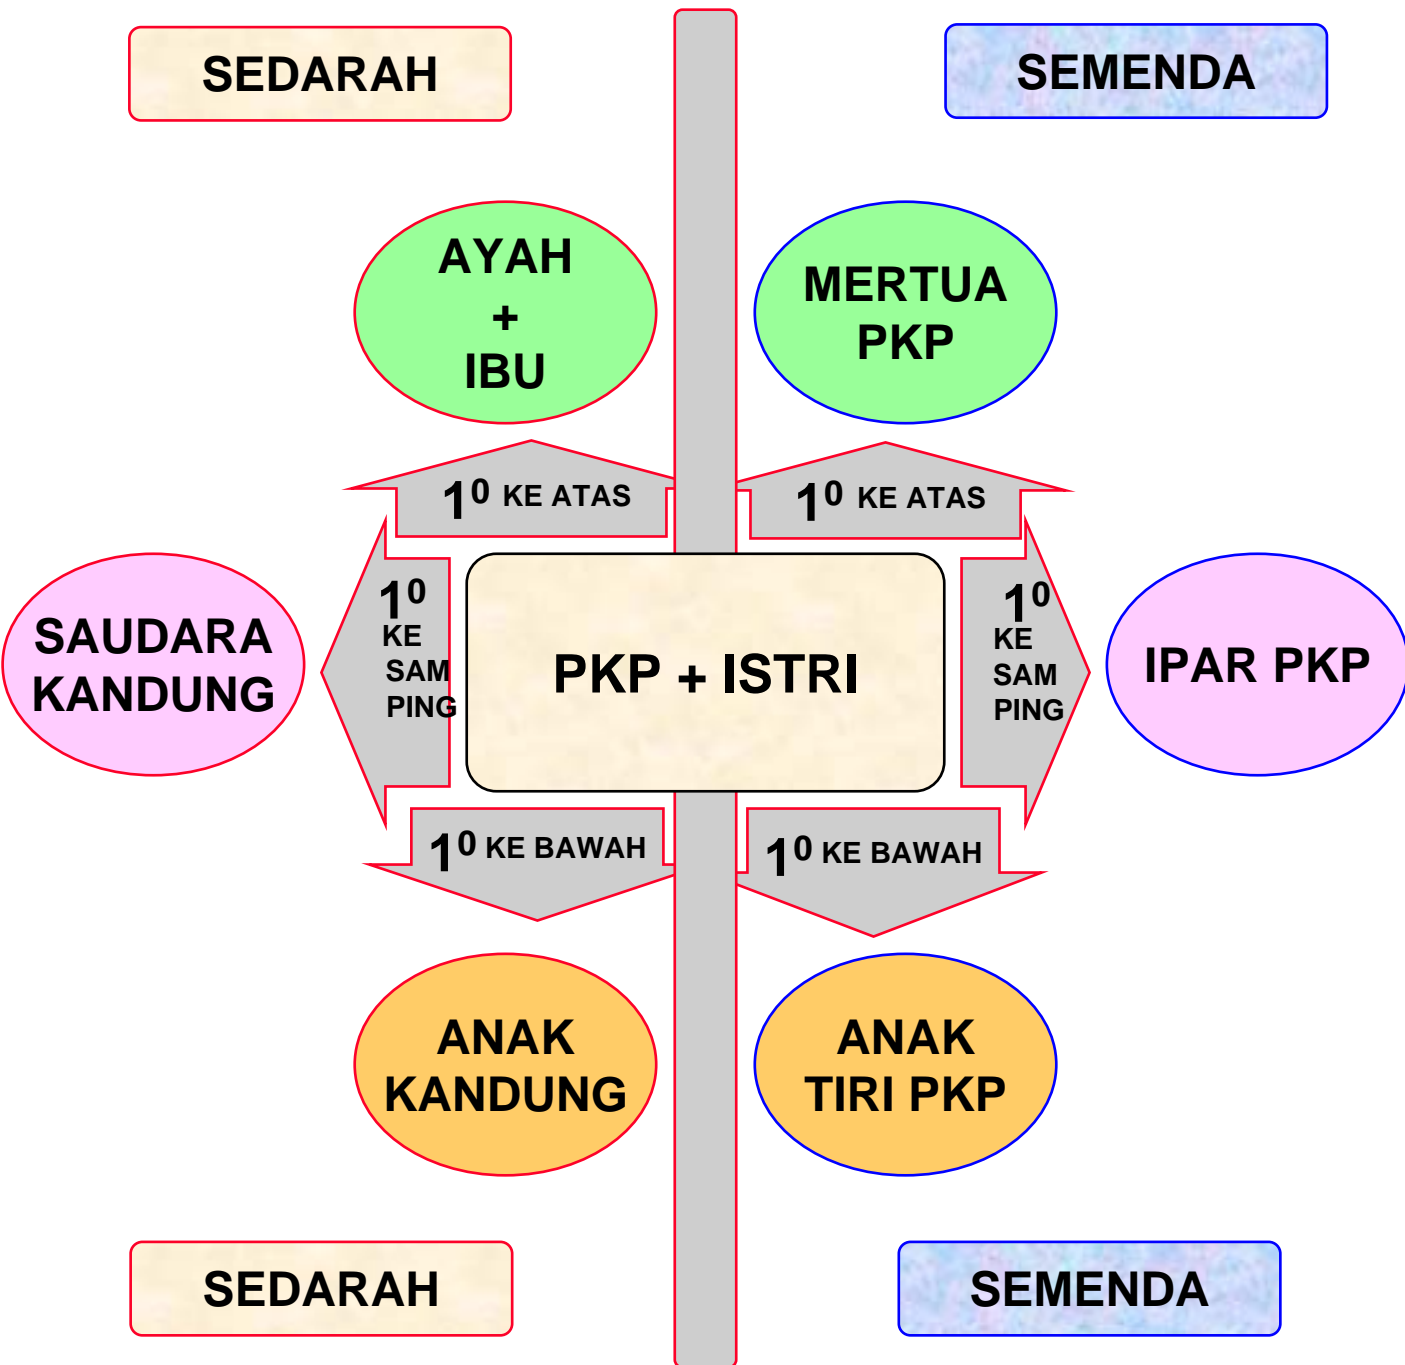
SEDARAH

SEMENDA

AYAH + IBU

MERTUA PKP

$1^0$ KE ATAS

$1^0$ KE ATAS

SAUDARA KANDUNG

$1^0$ KE SAM PING

PKP + ISTRI

$1^0$ KE SAM PING

IPAR PKP

$1^0$ KE BAWAH

$1^0$ KE BAWAH

ANAK KANDUNG

ANAK TIRI PKP

SEDARAH

SEMENDA